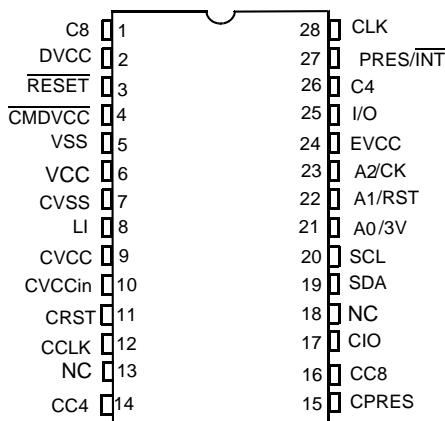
C8 1
DVCC 2
$\overline{\text{RESET}}$ 3
$\overline{\text{CMDVCC}}$ 4
VSS 5
VCC 6
CVSS 7
LI 8
CVCC 9
CVCCin 10
CRST 11
CCLK 12
NC 13
CC4 14

28 CLK
27 PRES/$\overline{\text{INT}}$
26 C4
25 I/O
24 EVCC
23 A2/CK
22 A1/RST
21 A0/3V
20 SCL
19 SDA
18 NC
17 CIO
16 CC8
15 CPRES